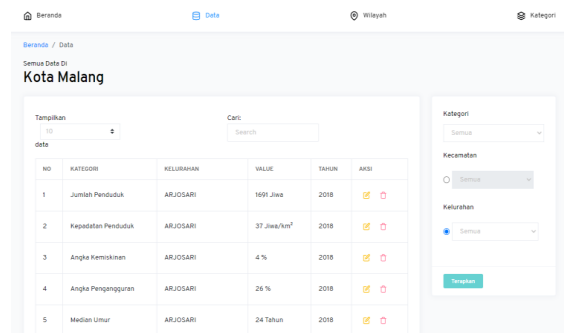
Beranda
Data
Wilayah
Kategori

Beranda / Data

Semua Data Di
Kota Malang

Tampilkan
10
data

Cari:
Search

| NO | KATEGORI | KELURAHAN | VALUE | TAHUN | AKSI |
|---|---|---|---|---|---|
| 1 | Jumlah Penduduk | ARJOSARI | 1691 Jiwa | 2018 | |
| 2 | Kepadatan Penduduk | ARJOSARI | 37 Jiwa/km$^2$ | 2018 | |
| 3 | Angka Kemiskinan | ARJOSARI | 4 % | 2018 | |
| 4 | Angka Pengangguran | ARJOSARI | 26 % | 2018 | |
| 5 | Median Umur | ARJOSARI | 24 Tahun | 2018 | |

Kategori
Semua
Kecamatan
Semua
Kelurahan
Semua
Terapkan